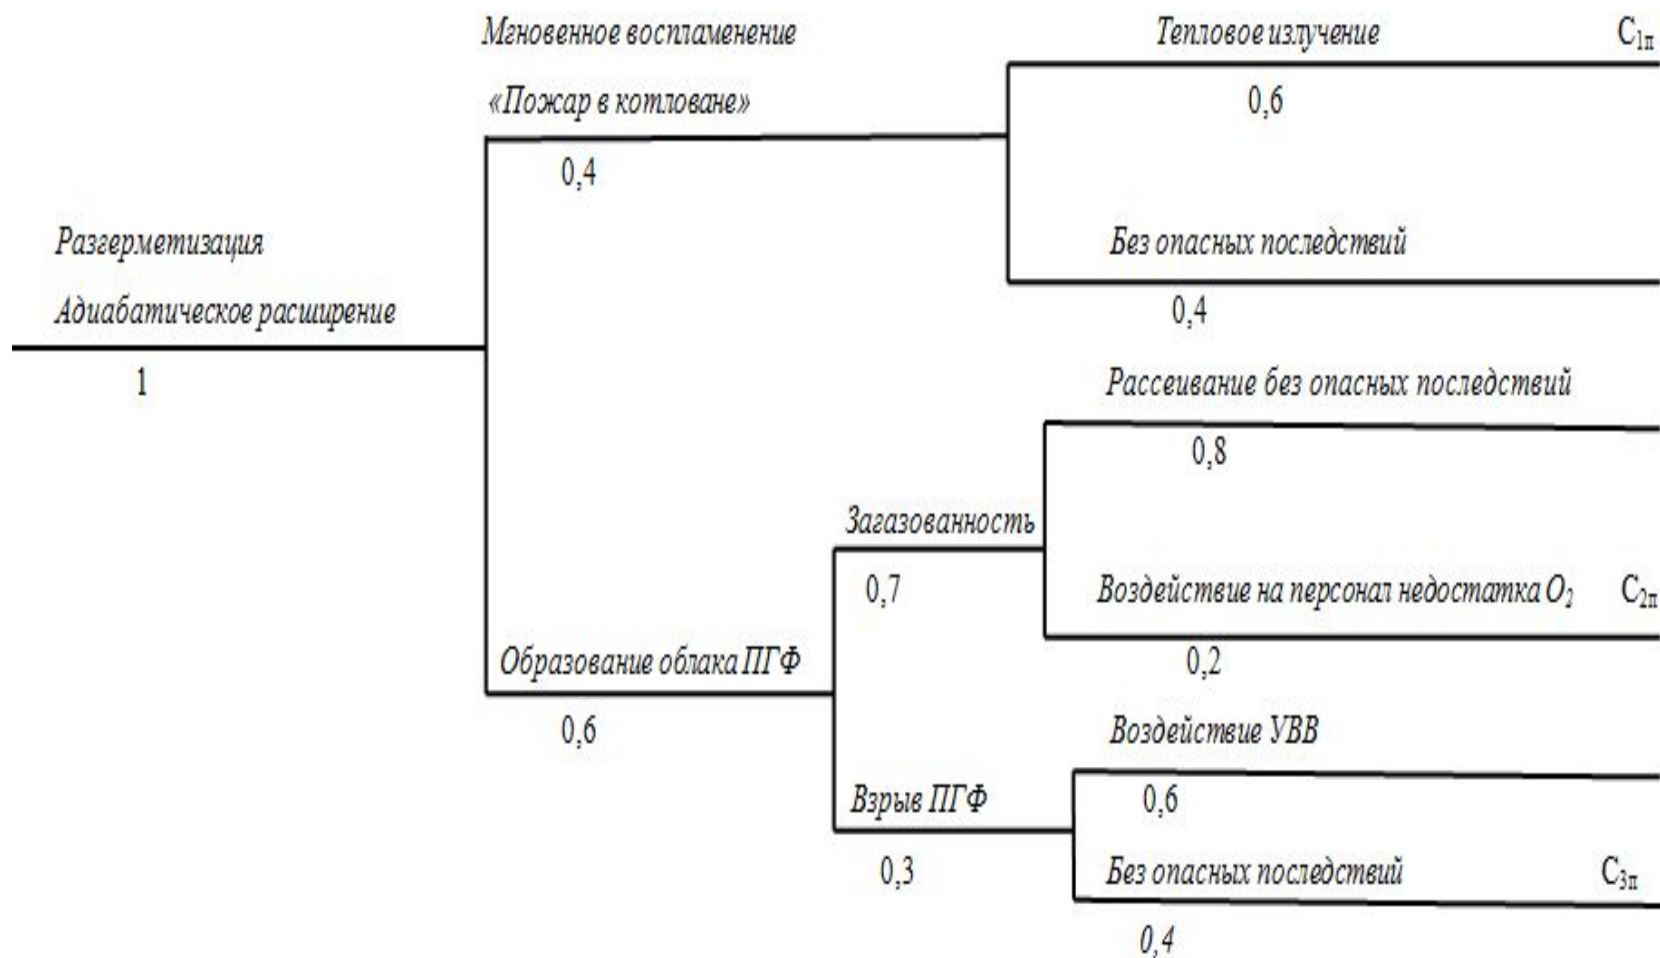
Мгновенное воспламенение

«Пожар в котловане»

0,4

Тепловое излучение $C_{1п}$

0,6

Без опасных последствий

0,4

Разгерметизация

Адиабатическое расширение

1

Рассеивание без опасных последствий

0,8

Загазованность

0,7

Воздействие на персонал недостатка $O_2$ $C_{2п}$

0,2

Образование облака ПГФ

0,6

Воздействие УВВ

0,6

Взрыв ПГФ

0,3

Без опасных последствий $C_{3п}$

0,4